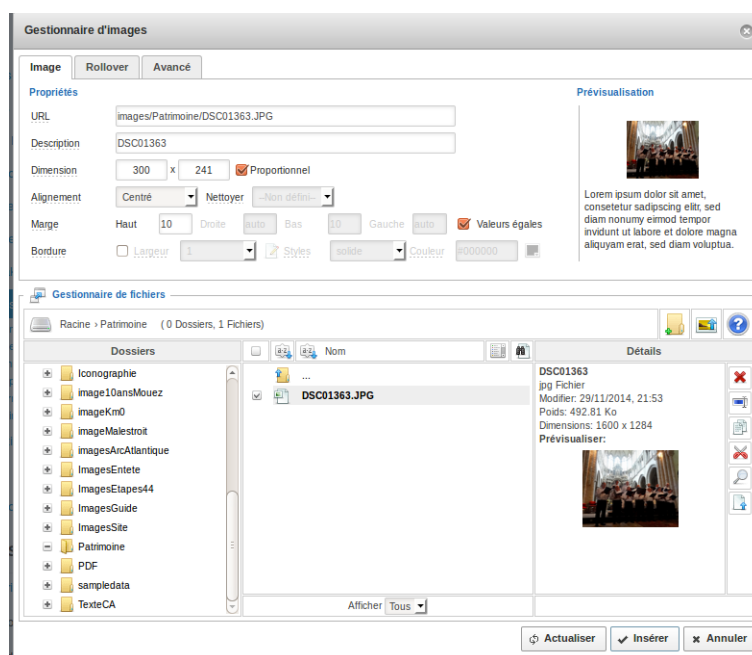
Gestionnaire d'images

Image | Rollover | Avancé

Propriétés

URL images/Patrimoine/DSC01363.JPG

Description DSC01363

Dimension 300 x 241 Proportionnel

Alignement Centré Nettoyer --Non défini--

Marge Haut 10 Droite auto Bas 10 Gauche auto Valeurs égales

Bordure Largeur 1 Styles solide Couleur #000000

Prévisualisation

Lorem ipsum dolor sit amet, consetetur sadipscing elitr, sed diam nonumy eirmod tempor invidunt ut labore et dolore magna aliquyam erat, sed diam voluptua.

Gestionnaire de fichiers

Racine › Patrimoine (0 Dossiers, 1 Fichiers)

Dossiers

Iconographie
image10ansMouez
imageKm0
imageMalestroit
imagesArcAtlantique
ImagesEntete
ImagesEtapes44
ImagesGuide
ImagesSite
Patrimoine
PDF
sampledata
TexteCA

Nom

...
DSC01363.JPG

Afficher Tous

Détails

DSC01363
jpg Fichier
Modifier: 29/11/2014, 21:53
Poids: 492.81 Ko
Dimensions: 1600 x 1284
Prévisualiser:

Actualiser | Insérer | Annuler